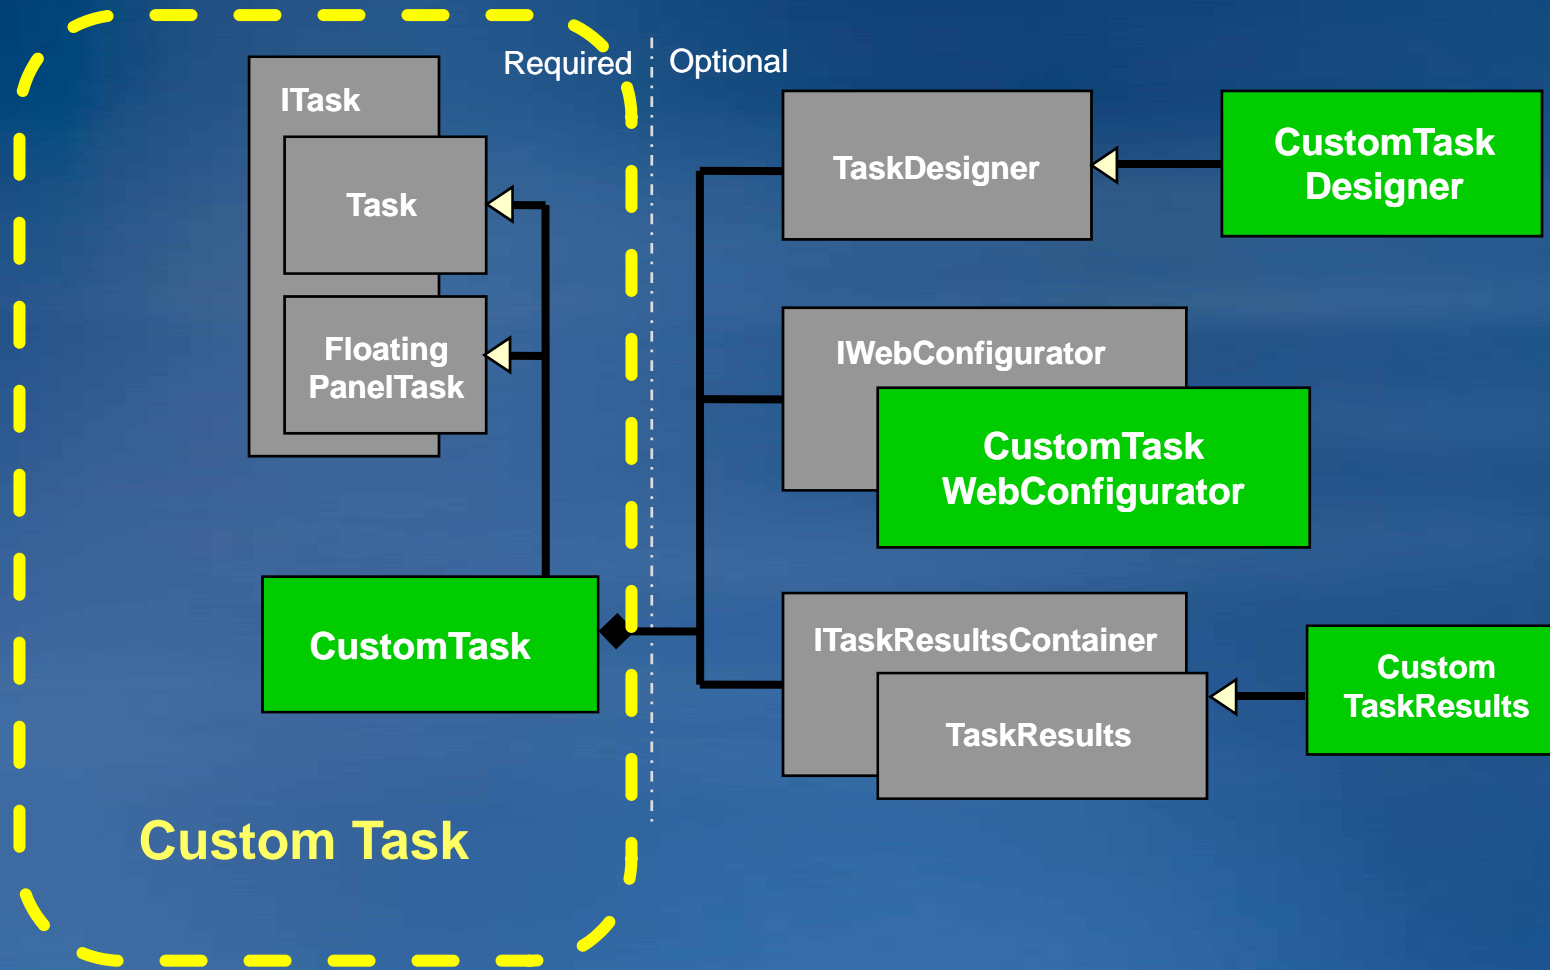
Required

Optional

ITask

Task

Floating PanelTask

CustomTask

Custom Task

TaskDesigner

CustomTask Designer

IWebConfigurator

CustomTask WebConfigurator

ITaskResultsContainer

TaskResults

Custom TaskResults